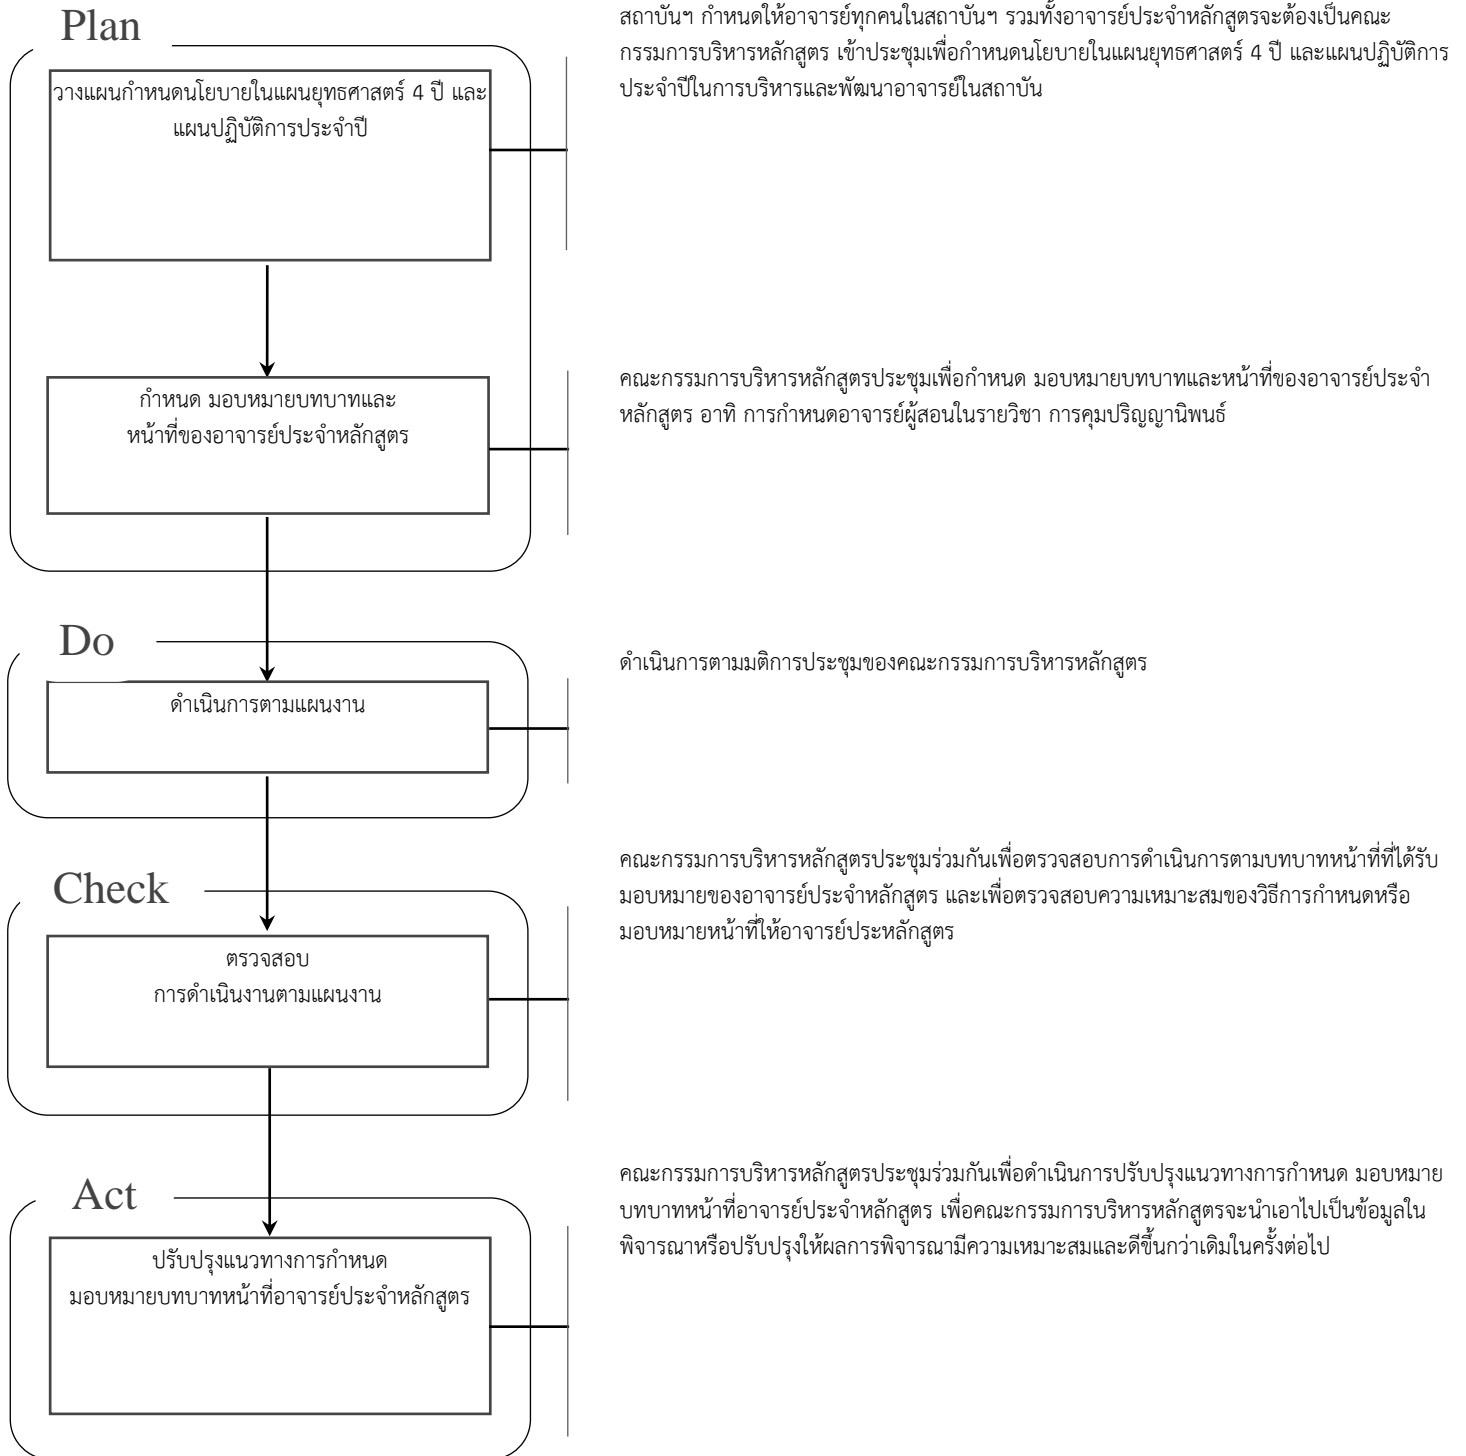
Plan

วางแผนกำหนดนโยบายในแผนยุทธศาสตร์ 4 ปี และแผนปฏิบัติการประจำปี

สถาบันฯ กำหนดให้อาจารย์ทุกคนในสถาบันฯ รวมทั้งอาจารย์ประจำหลักสูตรจะต้องเป็นคณะกรรมการบริหารหลักสูตร เข้าประชุมเพื่อกำหนดนโยบายในแผนยุทธศาสตร์ 4 ปี และแผนปฏิบัติการประจำปีในการบริหารและพัฒนาอาจารย์ในสถาบัน

กำหนด มอบหมายบทบาทและหน้าที่ของอาจารย์ประจำหลักสูตร

คณะกรรมการบริหารหลักสูตรประชุมเพื่อกำหนด มอบหมายบทบาทและหน้าที่ของอาจารย์ประจำหลักสูตร อาทิ การกำหนดอาจารย์ผู้สอนในรายวิชา การคุมปริญญานิพนธ์

Do

ดำเนินการตามแผนงาน

ดำเนินการตามมติการประชุมของคณะกรรมการบริหารหลักสูตร

Check

ตรวจสอบ
การดำเนินงานตามแผนงาน

คณะกรรมการบริหารหลักสูตรประชุมร่วมกันเพื่อตรวจสอบการดำเนินการตามบทบาทหน้าที่ที่ได้รับมอบหมายของอาจารย์ประจำหลักสูตร และเพื่อตรวจสอบความเหมาะสมของวิธีการกำหนดหรือมอบหมายหน้าที่ให้อาจารย์ประหลักสูตร

Act

ปรับปรุงแนวทางการกำหนด
มอบหมายบทบาทหน้าที่อาจารย์ประจำหลักสูตร

คณะกรรมการบริหารหลักสูตรประชุมร่วมกันเพื่อดำเนินการปรับปรุงแนวทางการกำหนด มอบหมายบทบาทหน้าที่อาจารย์ประจำหลักสูตร เพื่อคณะกรรมการบริหารหลักสูตรจะนำเอาไปเป็นข้อมูลในพิจารณาหรือปรับปรุงให้ผลการพิจารณามีความเหมาะสมและดีขึ้นกว่าเดิมในครั้งต่อไป